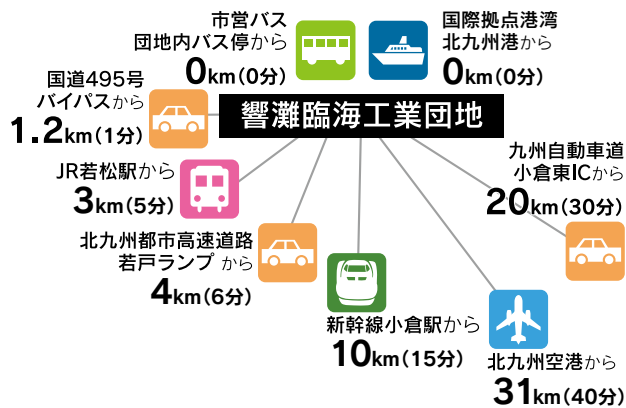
市営バス
団地内バス停から
0km（0分）

国際拠点港湾
北九州港から
0km（0分）

国道495号
バイパスから
1.2km（1分）

響灘臨海工業団地

JR若松駅から
3km（5分）

九州自動車道
小倉東ICから
20km（30分）

北九州都市高速道路
若戸ランプ から
4km（6分）

新幹線小倉駅から
10km（15分）

北九州空港から
31km（40分）